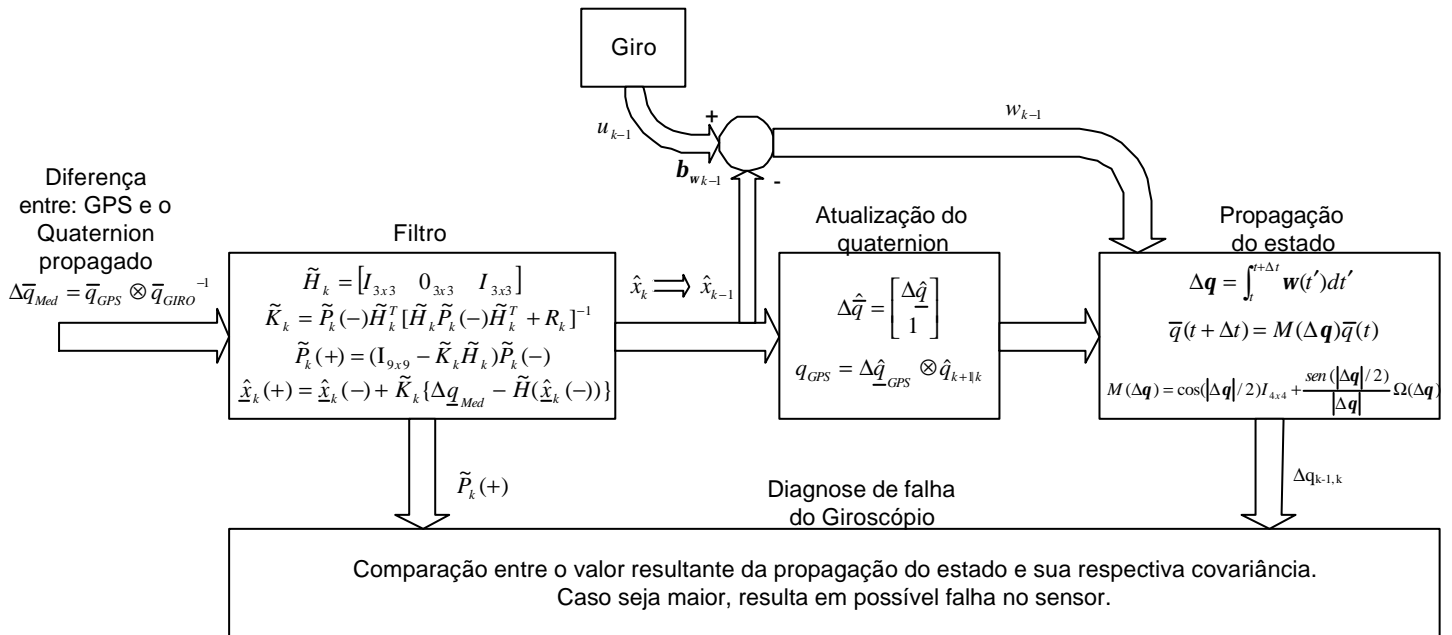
Giro

$u_{k-1}$

+

$\boldsymbol{b}_{\boldsymbol{w}k-1}$

-

$w_{k-1}$

Diferença entre: GPS e o Quaternion propagado
$\Delta\overline{q}_{Med} = \overline{q}_{GPS} \otimes \overline{q}_{GIRO}^{-1}$

Filtro

$\widetilde{H}_k = \begin{bmatrix} I_{3x3} & 0_{3x3} & I_{3x3} \end{bmatrix}$
$\widetilde{K}_k = \widetilde{P}_k(-)\widetilde{H}_k^T[\widetilde{H}_k\widetilde{P}_k(-)\widetilde{H}_k^T + R_k]^{-1}$
$\widetilde{P}_k(+) = (I_{9x9} - \widetilde{K}_k\widetilde{H}_k)\widetilde{P}_k(-)$
$\hat{\underline{x}}_k(+) = \hat{\underline{x}}_k(-) + \widetilde{K}_k\{\Delta\underline{q}_{Med} - \widetilde{H}(\hat{\underline{x}}_k(-))\}$

$\hat{x}_k \Longrightarrow \hat{x}_{k-1}$

Atualização do quaternion

$\Delta\hat{\underline{q}} = \begin{bmatrix} \Delta\hat{\underline{q}} \\ 1 \end{bmatrix}$

$q_{GPS} = \Delta\hat{\underline{q}}_{GPS} \otimes \hat{q}_{k+1|k}$

Propagação do estado

$\Delta\boldsymbol{q} = \int_t^{t+\Delta t} \boldsymbol{w}(t')dt'$

$\overline{q}(t+\Delta t) = M(\Delta\boldsymbol{q})\overline{q}(t)$

$M(\Delta\boldsymbol{q}) = \cos(|\Delta\boldsymbol{q}|/2)I_{4x4} + \frac{sen(|\Delta\boldsymbol{q}|/2)}{|\Delta\boldsymbol{q}|}\Omega(\Delta\boldsymbol{q})$

$\widetilde{P}_k(+)$

Diagnose de falha do Giroscópio

$\Delta q_{k-1,k}$

Comparação entre o valor resultante da propagação do estado e sua respectiva covariância. Caso seja maior, resulta em possível falha no sensor.